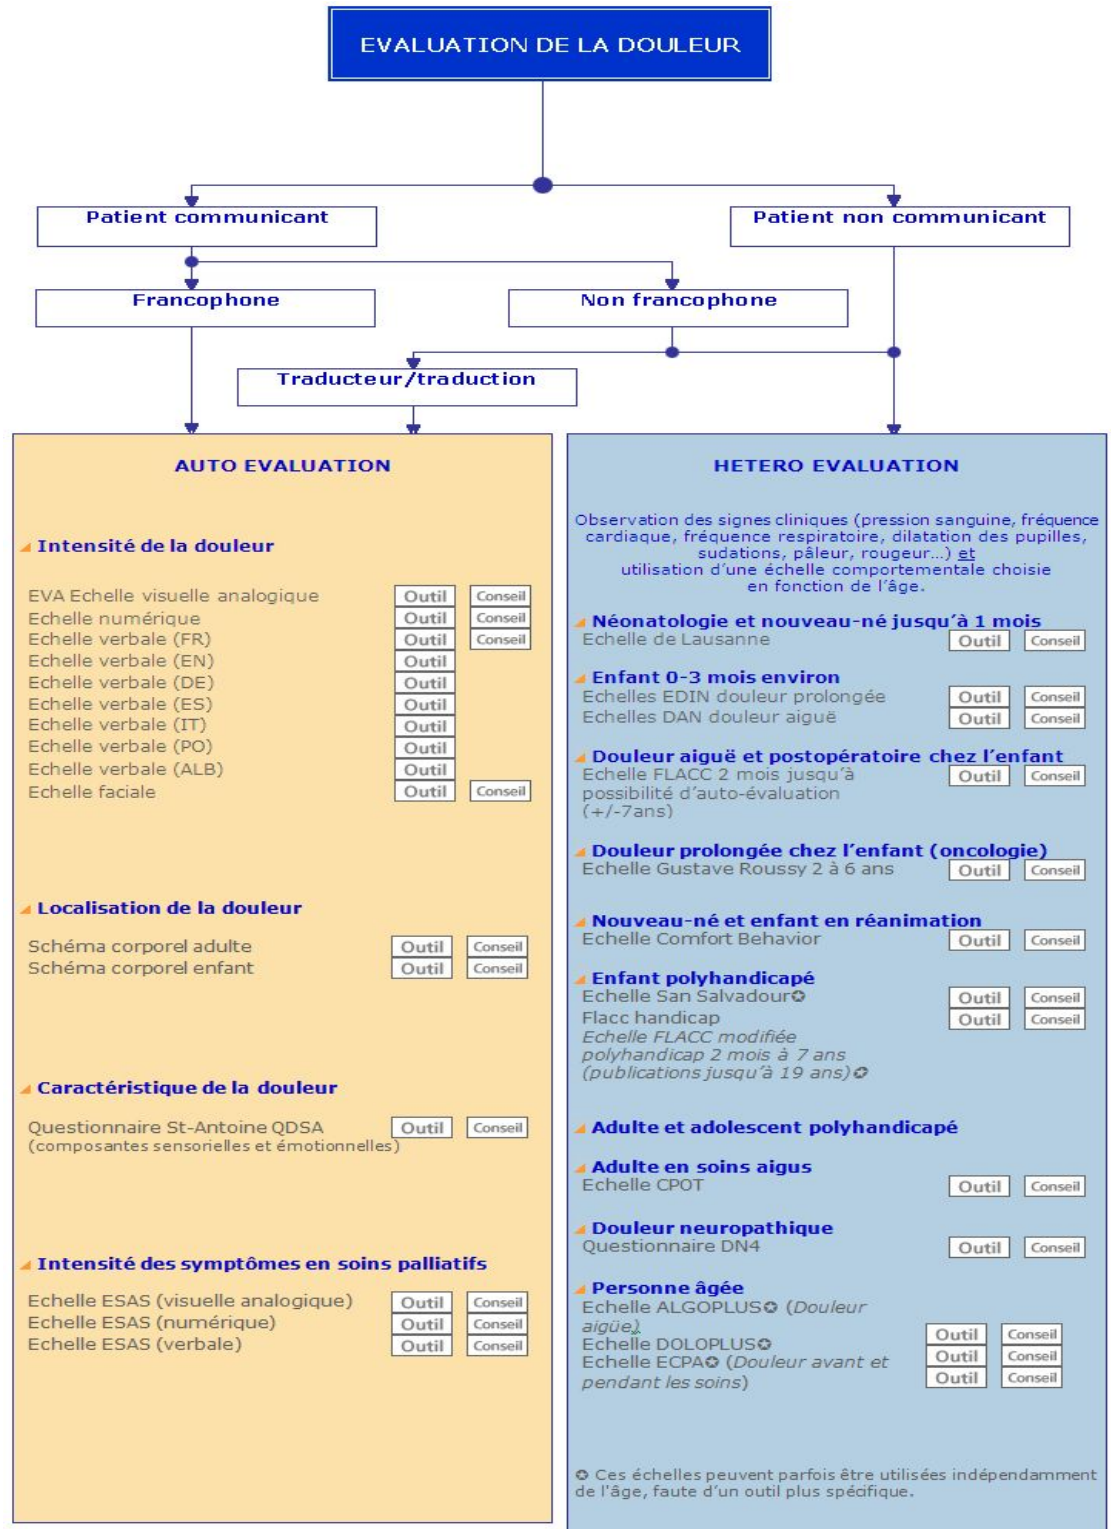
EVALUATION DE LA DOULEUR

Patient communicant

Patient non communicant

Francophone

Non francophone

Traducteur/traduction

AUTO EVALUATION

Intensité de la douleur

EVA Echelle visuelle analogique Outil Conseil
Echelle numérique Outil Conseil
Echelle verbale (FR) Outil Conseil
Echelle verbale (EN) Outil
Echelle verbale (DE) Outil
Echelle verbale (ES) Outil
Echelle verbale (IT) Outil
Echelle verbale (PO) Outil
Echelle verbale (ALB) Outil
Echelle faciale Outil Conseil

Localisation de la douleur

Schéma corporel adulte Outil Conseil
Schéma corporel enfant Outil Conseil

Caractéristique de la douleur

Questionnaire St-Antoine QDSA (composantes sensorielles et émotionnelles) Outil Conseil

Intensité des symptômes en soins palliatifs

Echelle ESAS (visuelle analogique) Outil Conseil
Echelle ESAS (numérique) Outil Conseil
Echelle ESAS (verbale) Outil Conseil

HETERO EVALUATION

Observation des signes cliniques (pression sanguine, fréquence cardiaque, fréquence respiratoire, dilatation des pupilles, sudations, pâleur, rougeur...) et utilisation d'une échelle comportementale choisie en fonction de l'âge.

Néonatologie et nouveau-né jusqu'à 1 mois
Echelle de Lausanne Outil Conseil

Enfant 0-3 mois environ
Echelles EDIN douleur prolongée Outil Conseil
Echelles DAN douleur aiguë Outil Conseil

Douleur aiguë et postopératoire chez l'enfant
Echelle FLACC 2 mois jusqu'à possibilité d'auto-évaluation (+/-7ans) Outil Conseil

Douleur prolongée chez l'enfant (oncologie)
Echelle Gustave Roussy 2 à 6 ans Outil Conseil

Nouveau-né et enfant en réanimation
Echelle Comfort Behavior Outil Conseil

Enfant polyhandicapé
Echelle San Salvadour✪ Outil Conseil
Flacc handicap Outil Conseil
Echelle FLACC modifiée polyhandicap 2 mois à 7 ans (publications jusqu'à 19 ans)✪

Adulte et adolescent polyhandicapé

Adulte en soins aigus
Echelle CPOT Outil Conseil

Douleur neuropathique
Questionnaire DN4 Outil Conseil

Personne âgée
Echelle ALGOPLUS✪ (Douleur aigüe) Outil Conseil
Echelle DOLOPLUS✪ Outil Conseil
Echelle ECPA✪ (Douleur avant et pendant les soins) Outil Conseil

✪ Ces échelles peuvent parfois être utilisées indépendamment de l'âge, faute d'un outil plus spécifique.